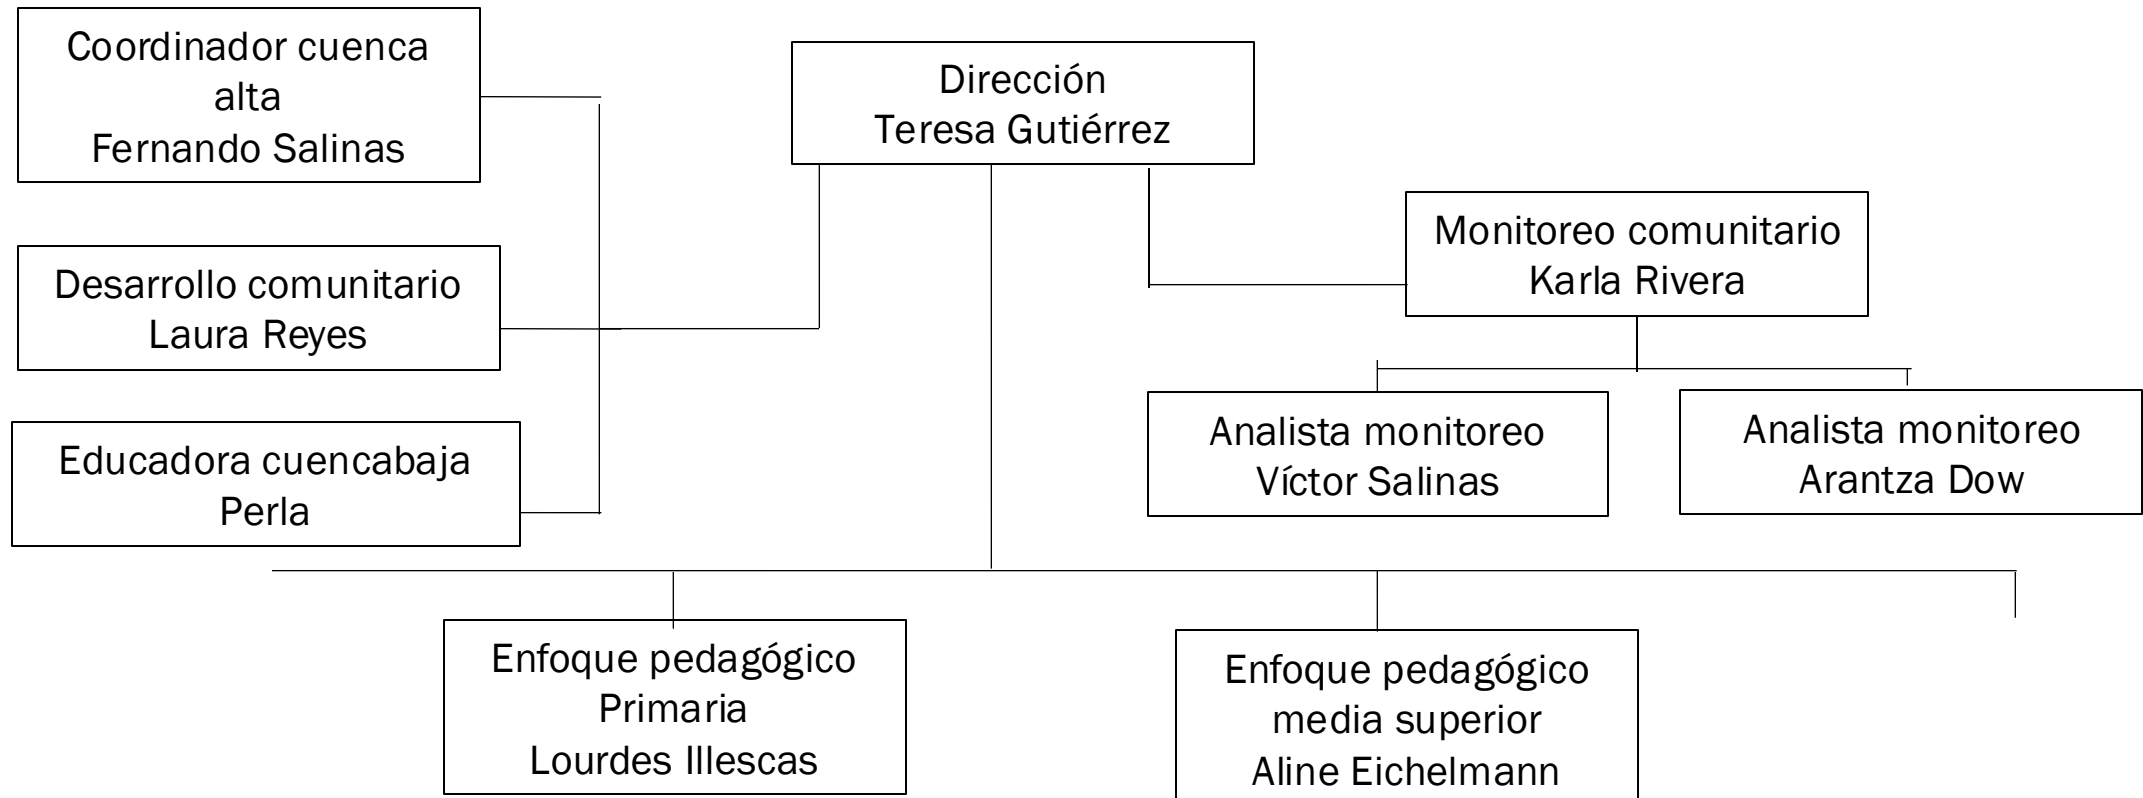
Coordinador cuenca alta
Fernando Salinas

Dirección
Teresa Gutiérrez

Desarrollo comunitario
Laura Reyes

Monitoreo comunitario
Karla Rivera

Educadora cuencabaja
Perla

Analista monitoreo
Víctor Salinas

Analista monitoreo
Arantza Dow

Enfoque pedagógico
Primaria
Lourdes Illescas

Enfoque pedagógico
media superior
Aline Eichelmann